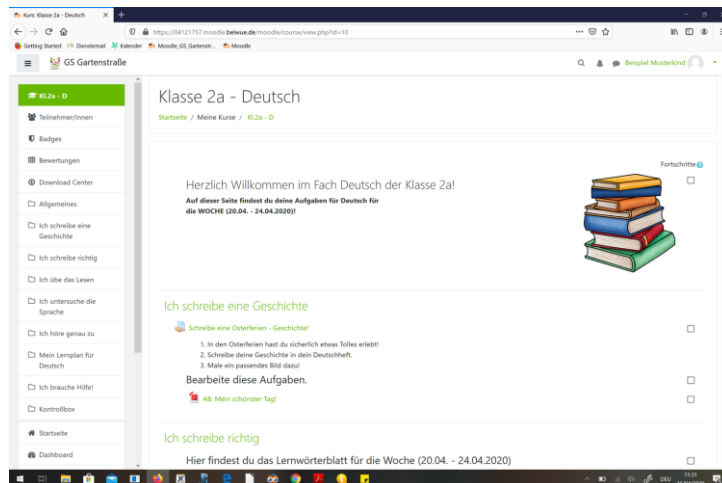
Kurs: Klasse 2a - Deutsch ×

https://04121757.moodle.belwue.de/moodle/course/view.php?id=10

Getting Started Dienstemail Kalender Moodle_GS_Gartenstr... Moodle

GS Gartenstraße

Beispiel Musterkind

Kl.2a - D

Teilnehmer/innen

Badges

Bewertungen

Download Center

Allgemeines

Ich schreibe eine Geschichte

Ich schreibe richtig

Ich übe das Lesen

Ich untersuche die Sprache

Ich höre genau zu

Mein Lernplan für Deutsch

Ich brauche Hilfe!

Kontrollbox

Startseite

Dashboard

Klasse 2a - Deutsch

Startseite / Meine Kurse / Kl.2a - D

Fortschritte

Herzlich Willkommen im Fach Deutsch der Klasse 2a!

Auf dieser Seite findest du deine Aufgaben für Deutsch für die WOCHE (20.04. - 24.04.2020)!

Ich schreibe eine Geschichte

Schreibe eine Osterferien - Geschichte!

1. In den Osterferien hast du sicherlich etwas Tolles erlebt!
2. Schreibe deine Geschichte in dein Deutschheft.
3. Male ein passendes Bild dazu!

Bearbeite diese Aufgaben.

AB: Mein schönster Tag!

Ich schreibe richtig

Hier findest du das Lernwörterblatt für die Woche (20.04. - 24.04.2020)

DEU